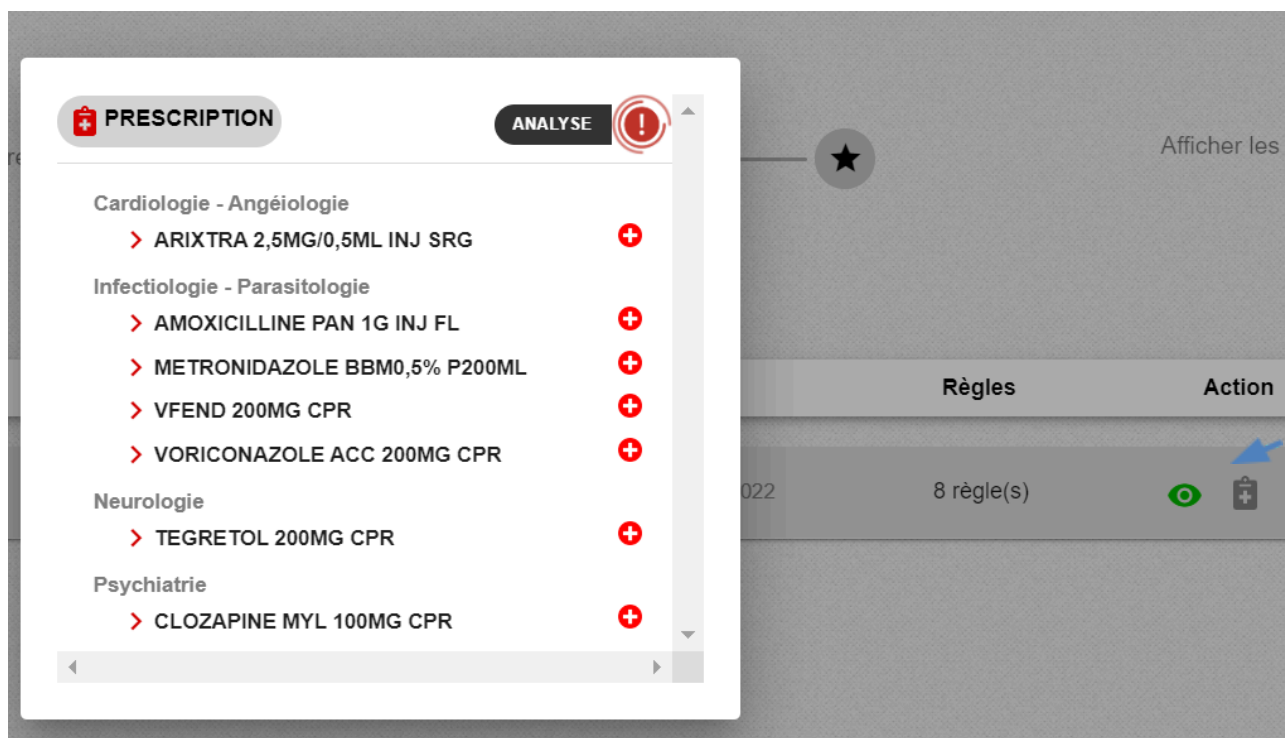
PRESCRIPTION

ANALYSE

Cardiologie - Angéiologie

ARIXTRA 2,5MG/0,5ML INJ SRG

Infectiologie - Parasitologie

AMOXICILLINE PAN 1G INJ FL

METRONIDAZOLE BBM0,5% P200ML

VFEND 200MG CPR

VORICONAZOLE ACC 200MG CPR

Neurologie

TEGRETOL 200MG CPR

Psychiatrie

CLOZAPINE MYL 100MG CPR

Afficher les

Règles

Action

022

8 règle(s)